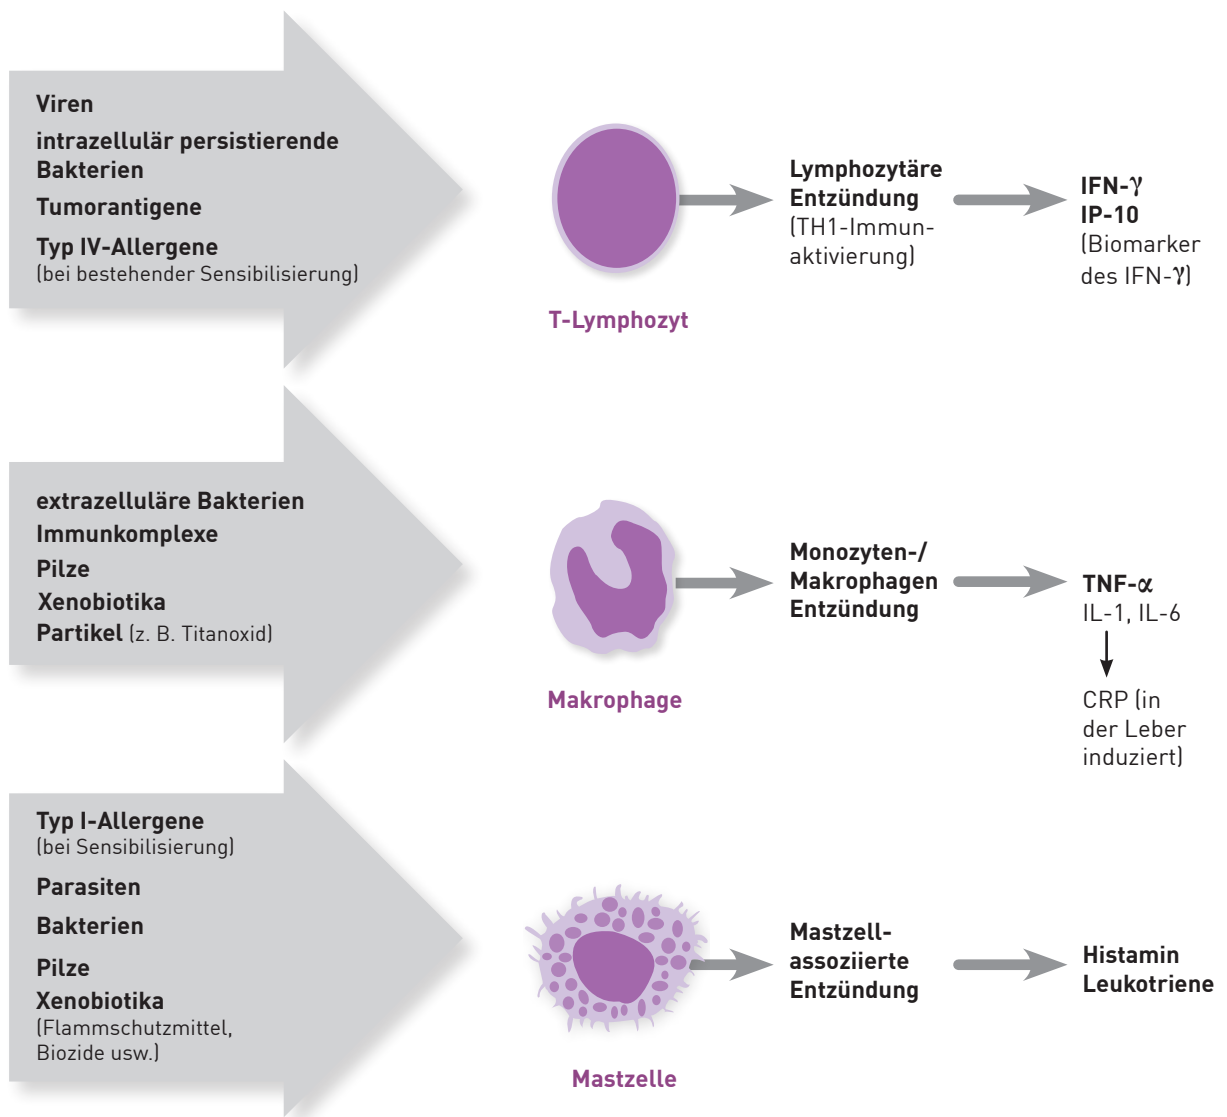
Viren
intrazellulär persistierende Bakterien
Tumorantigene
Typ IV-Allergene
(bei bestehender Sensibilisierung)

T-Lymphozyt

Lymphozytäre Entzündung (TH1-Immunaktivierung)

IFN-$\gamma$
IP-10
(Biomarker des IFN-$\gamma$)

extrazelluläre Bakterien
Immunkomplexe
Pilze
Xenobiotika
Partikel (z. B. Titanoxid)

Makrophage

Monozyten-/ Makrophagen Entzündung

TNF-$\alpha$
IL-1, IL-6

CRP (in der Leber induziert)

Typ I-Allergene
(bei Sensibilisierung)
Parasiten
Bakterien
Pilze
Xenobiotika
(Flammschutzmittel, Biozide usw.)

Mastzelle

Mastzell-assoziierte Entzündung

Histamin
Leukotriene